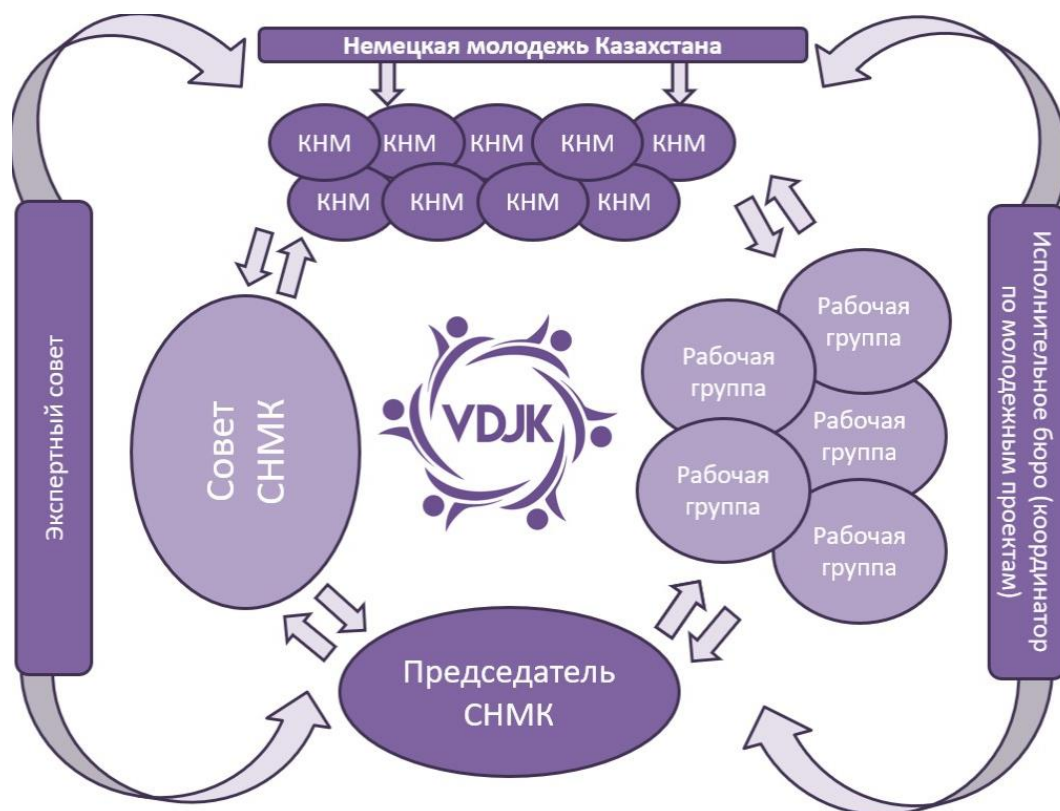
Немецкая молодежь Казахстана

КНМ КНМ КНМ КНМ КНМ
КНМ КНМ КНМ КНМ

Экспертный совет

Совет СНМК

VDJK

Рабочая группа
Рабочая группа
Рабочая группа
Рабочая группа
Рабочая группа

Исполнительное бюро (координатор по молодежным проектам)

Председатель СНМК